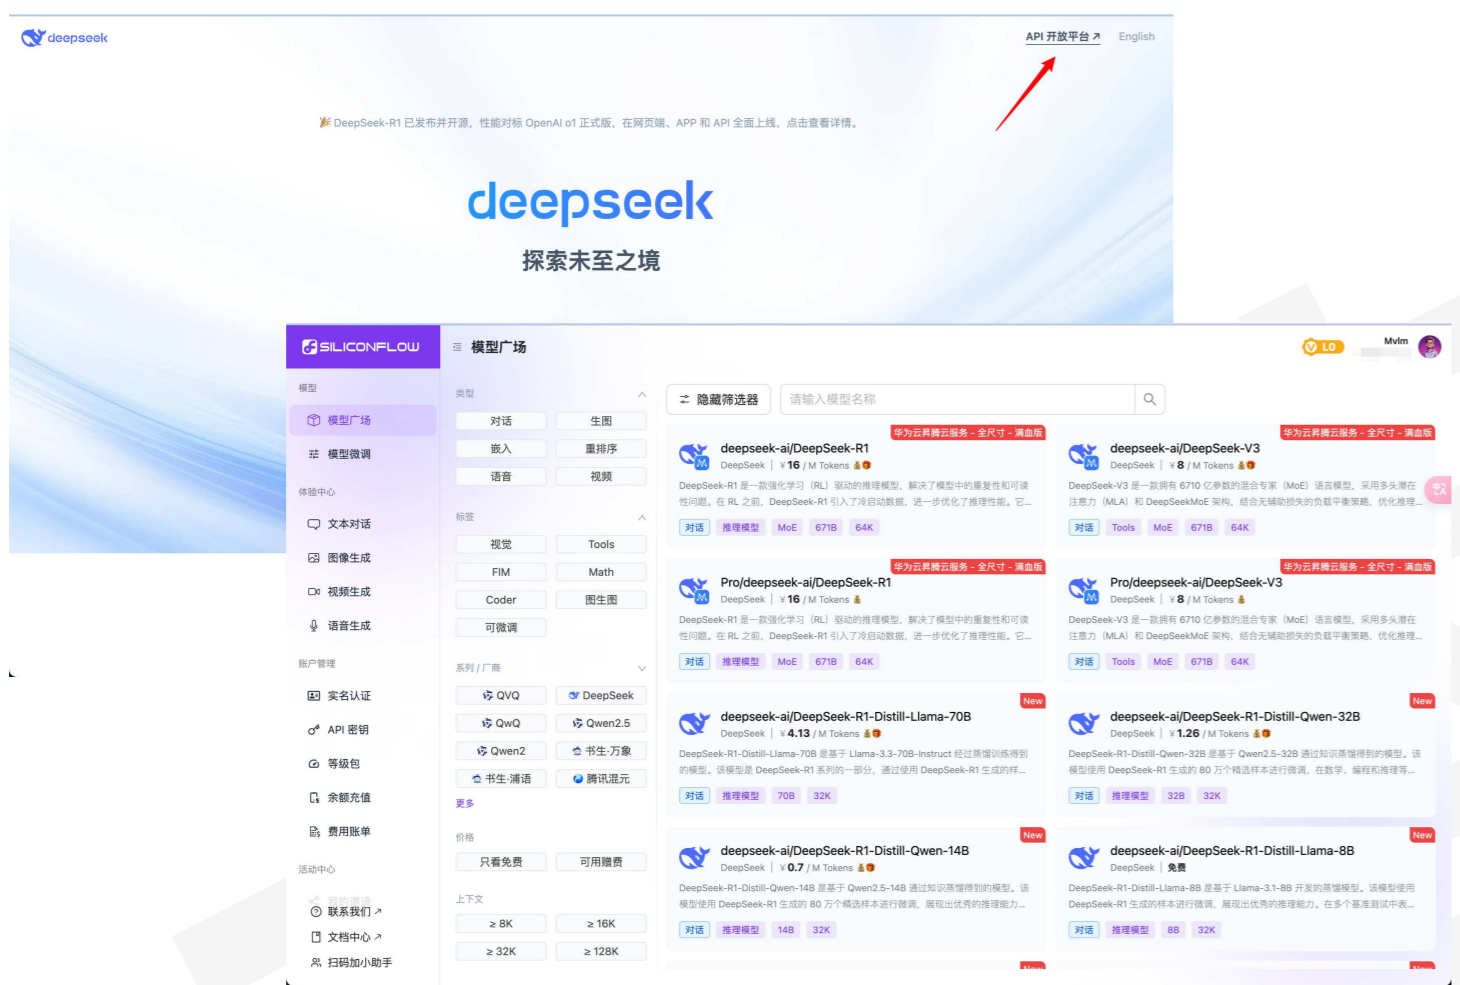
deepseek

API 开放平台 ↗ English

🎉 DeepSeek-R1 已发布并开源，性能对标 OpenAI o1 正式版，在网页端、APP 和 API 全面上线，点击查看详情。

deepseek

探索未至之境

SILICONFLOW

模型广场

LO

Mvlm

模型

模型广场

模型微调

体验中心

文本对话

图像生成

视频生成

语音生成

账户管理

实名认证

API 密钥

等级包

余额充值

费用账单

活动中心

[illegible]

联系我们 ↗

文档中心 ↗

扫码加小助手

类型

对话

生图

嵌入

重排序

语音

视频

标签

视觉

Tools

FIM

Math

Coder

图生图

可微调

系列 / 厂商

QVQ

DeepSeek

QwQ

Qwen2.5

Qwen2

书生·万象

书生·浦语

腾讯混元

更多

价格

只看免费

可用赠费

上下文

≥ 8K

≥ 16K

≥ 32K

≥ 128K

隐藏筛选器

请输入模型名称

华为云昇腾云服务 - 全尺寸 - 满血版

deepseek-ai/DeepSeek-R1

DeepSeek | ¥16 / M Tokens

DeepSeek-R1 是一款强化学习（RL）驱动的推理模型，解决了模型中的重复性和可读性问题。在 RL 之前，DeepSeek-R1 引入了冷启动数据，进一步优化了推理性能。它...

对话 推理模型 MoE 671B 64K

华为云昇腾云服务 - 全尺寸 - 满血版

deepseek-ai/DeepSeek-V3

DeepSeek | ¥8 / M Tokens

DeepSeek-V3 是一款拥有 6710 亿参数的混合专家（MoE）语言模型，采用多头潜在注意力（MLA）和 DeepSeekMoE 架构，结合无辅助损失的负载平衡策略，优化推理...

对话 Tools MoE 671B 64K

华为云昇腾云服务 - 全尺寸 - 满血版

Pro/deepseek-ai/DeepSeek-R1

DeepSeek | ¥16 / M Tokens

DeepSeek-R1 是一款强化学习（RL）驱动的推理模型，解决了模型中的重复性和可读性问题。在 RL 之前，DeepSeek-R1 引入了冷启动数据，进一步优化了推理性能。它...

对话 推理模型 MoE 671B 64K

华为云昇腾云服务 - 全尺寸 - 满血版

Pro/deepseek-ai/DeepSeek-V3

DeepSeek | ¥8 / M Tokens

DeepSeek-V3 是一款拥有 6710 亿参数的混合专家（MoE）语言模型，采用多头潜在注意力（MLA）和 DeepSeekMoE 架构，结合无辅助损失的负载平衡策略，优化推理...

对话 Tools MoE 671B 64K

New

deepseek-ai/DeepSeek-R1-Distill-Llama-70B

DeepSeek | ¥4.13 / M Tokens

DeepSeek-R1-Distill-Llama-70B 是基于 Llama-3.3-70B-Instruct 经过蒸馏训练得到的模型。该模型是 DeepSeek-R1 系列的一部分，通过使用 DeepSeek-R1 生成的样...

对话 推理模型 70B 32K

New

deepseek-ai/DeepSeek-R1-Distill-Qwen-32B

DeepSeek | ¥1.26 / M Tokens

DeepSeek-R1-Distill-Qwen-32B 是基于 Qwen2.5-32B 通过知识蒸馏得到的模型。该模型使用 DeepSeek-R1 生成的 80 万个精选样本进行微调，在数学、编程和推理等...

对话 推理模型 32B 32K

New

deepseek-ai/DeepSeek-R1-Distill-Qwen-14B

DeepSeek | ¥0.7 / M Tokens

DeepSeek-R1-Distill-Qwen-14B 是基于 Qwen2.5-14B 通过知识蒸馏得到的模型。该模型使用 DeepSeek-R1 生成的 80 万个精选样本进行微调，展现出优秀的推理能力...

对话 推理模型 14B 32K

New

deepseek-ai/DeepSeek-R1-Distill-Llama-8B

DeepSeek | 免费

DeepSeek-R1-Distill-Llama-8B 是基于 Llama-3.1-8B 开发的蒸馏模型。该模型使用 DeepSeek-R1 生成的样本进行微调，展现出优秀的推理能力。在多个基准测试中表...

对话 推理模型 8B 32K

New

New